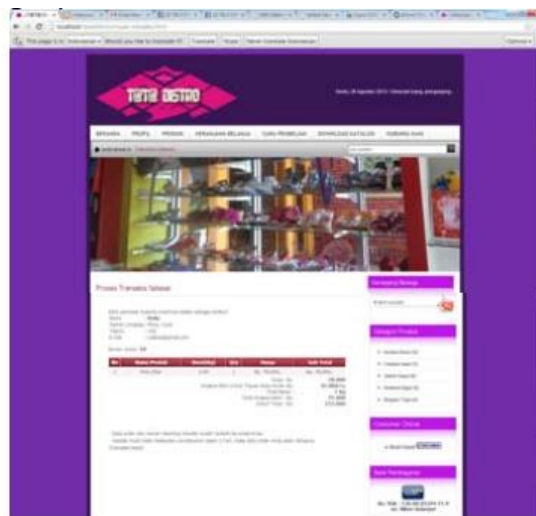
TIARA DISTRO

BERANDA | PROFIL | PRODUK | KERANJANG BELANJA | CARA PEMBELIAN | DOWNLOAD KATALOG | HUBUNGI KAMI

Proses Transaksi Selesai

Keranjang Belanja

Kategori Produk

Customer Online

Bank Pembayaran

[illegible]